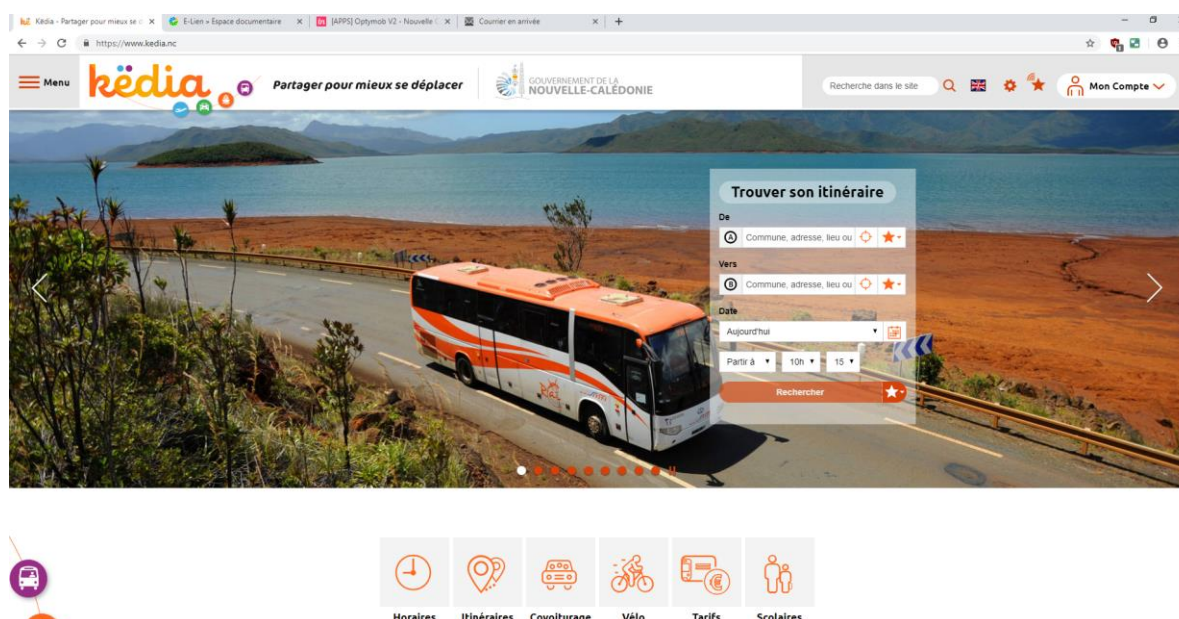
Këdia - Partager pour mieux se d ×
E-Lien » Espace documentaire ×
[APPS] Optymob V2 - Nouvelle C ×
Courrier en arrivée ×
+

https://www.kedia.nc

Menu
këdia
Partager pour mieux se déplacer
GOUVERNEMENT DE LA NOUVELLE-CALÉDONIE
Recherche dans le site
Mon Compte

Trouver son itinéraire
De
A Commune, adresse, lieu ou
Vers
B Commune, adresse, lieu ou
Date
Aujourd'hui
Partir à 10h 15
Rechercher

Horaires
Itinéraires
Covoiturage
Vélo
Tarifs
Scolaires